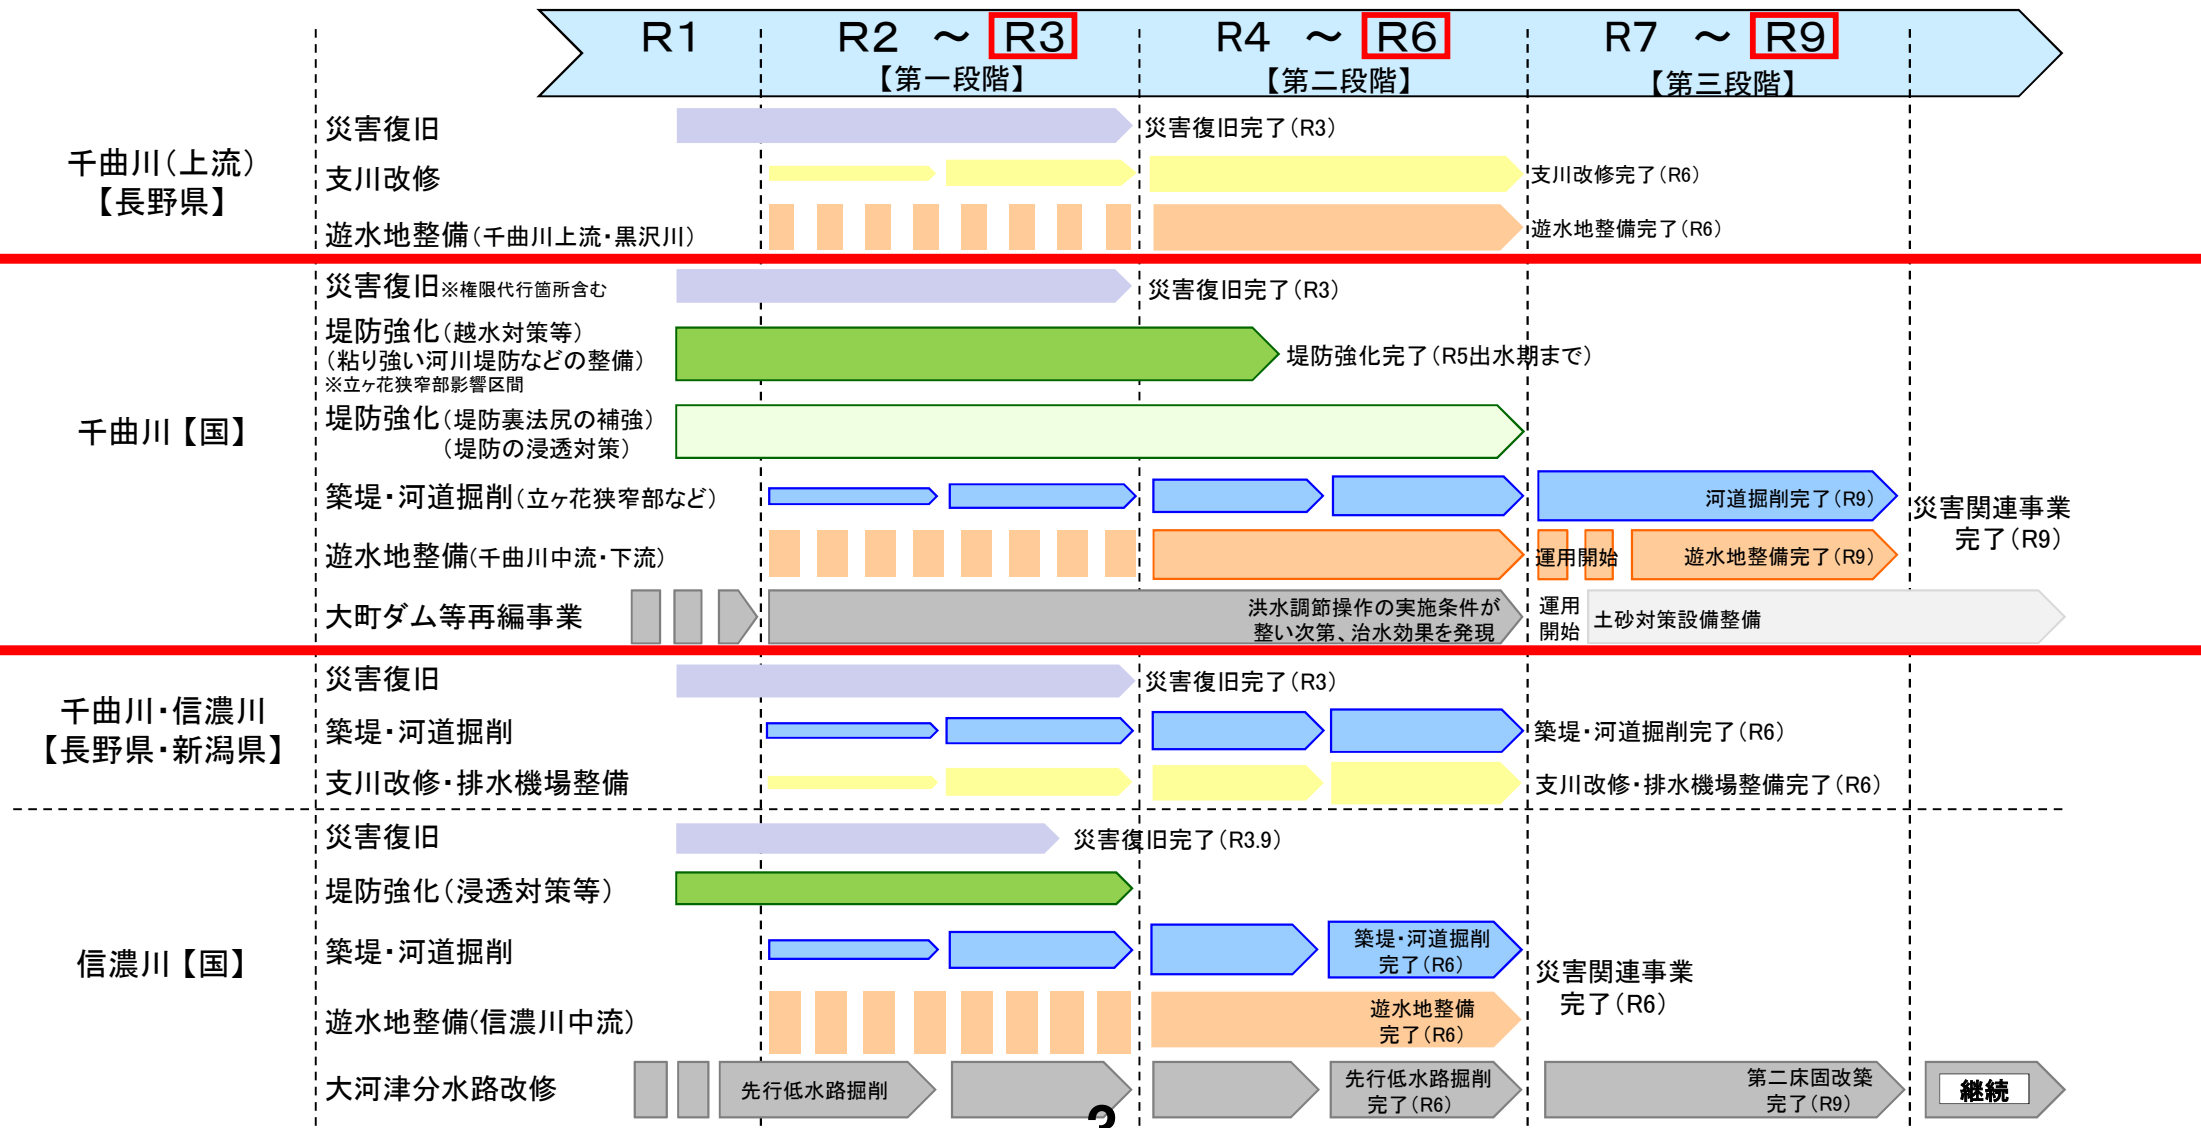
R1　R2 ～ R3【第一段階】　R4 ～ R6【第二段階】　R7 ～ R9【第三段階】

千曲川（上流）【長野県】

災害復旧　災害復旧完了（R3）
支川改修　支川改修完了（R6）
遊水地整備（千曲川上流・黒沢川）　遊水地整備完了（R6）

千曲川【国】

災害復旧※権限代行箇所含む　災害復旧完了（R3）
堤防強化（越水対策等）（粘り強い河川堤防などの整備）※立ケ花狭窄部影響区間　堤防強化完了（R5出水期まで）
堤防強化（堤防裏法尻の補強）（堤防の浸透対策）
築堤・河道掘削（立ケ花狭窄部など）　河道掘削完了（R9）
遊水地整備（千曲川中流・下流）　運用開始　遊水地整備完了（R9）
大町ダム等再編事業　洪水調節操作の実施条件が整い次第、治水効果を発現　運用開始　土砂対策設備整備
災害関連事業完了（R9）

千曲川・信濃川【長野県・新潟県】

災害復旧　災害復旧完了（R3）
築堤・河道掘削　築堤・河道掘削完了（R6）
支川改修・排水機場整備　支川改修・排水機場整備完了（R6）

信濃川【国】

災害復旧　災害復旧完了（R3.9）
堤防強化（浸透対策等）
築堤・河道掘削　築堤・河道掘削完了（R6）
遊水地整備(信濃川中流)　遊水地整備完了（R6）
大河津分水路改修　先行低水路掘削　先行低水路掘削完了（R6）　第二床固改築完了（R9）　継続
災害関連事業完了（R6）